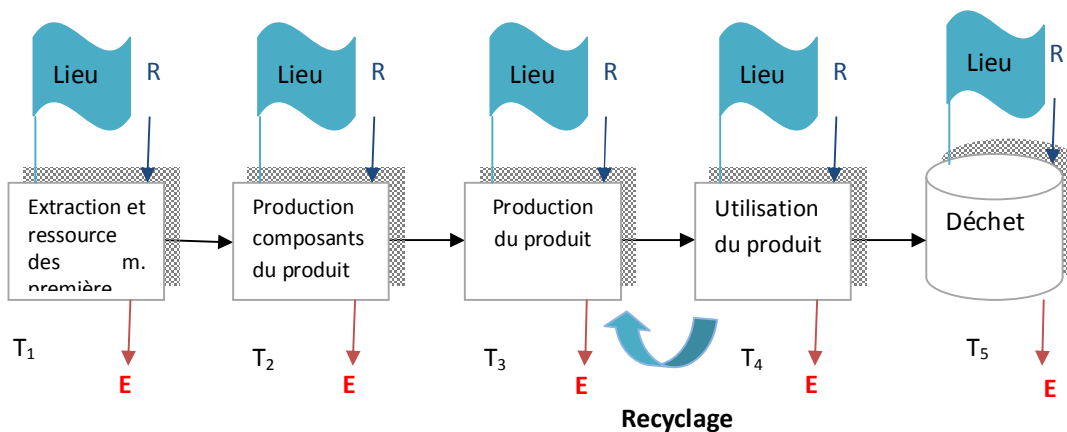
Lieu R

Lieu R

Lieu R

Lieu R

Lieu R

Extraction et ressource des m. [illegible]

Production composants du produit

Production du produit

Utilisation du produit

Déchet

$T_1$ E

$T_2$ E

$T_3$ E

$T_4$ E

$T_5$ E

Recyclage